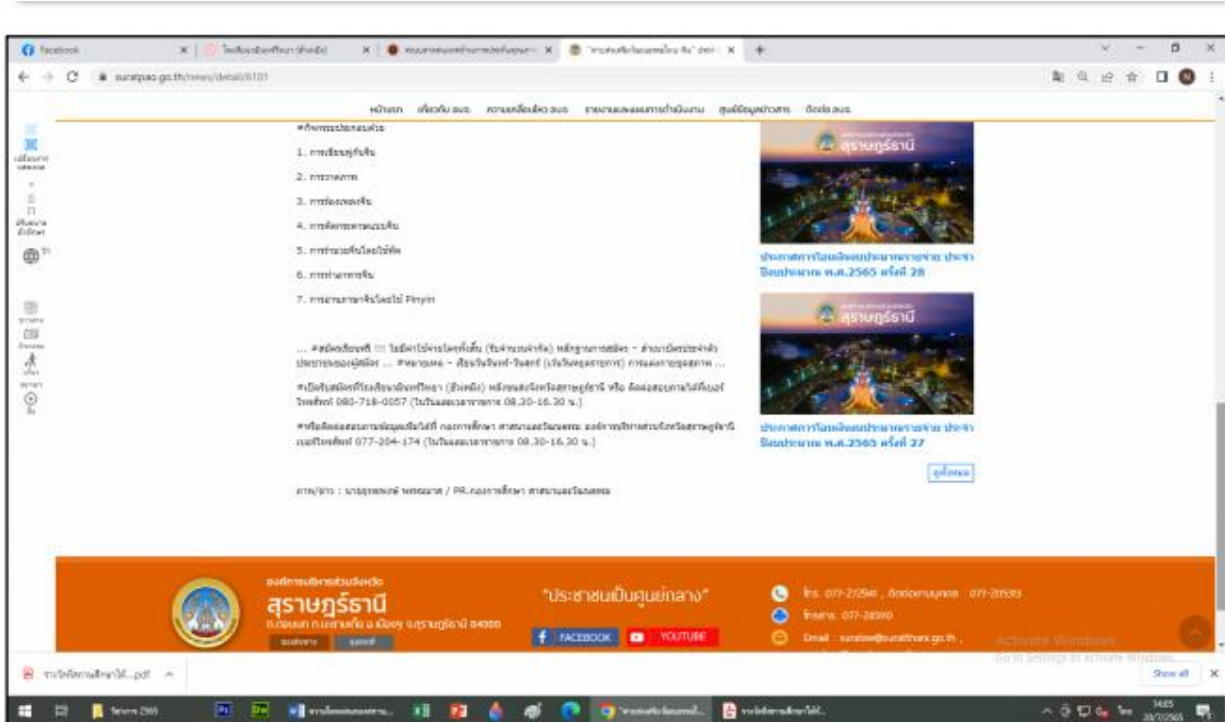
Facebook | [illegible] | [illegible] | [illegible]

suratpao.go.th/news/detail/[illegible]

หน้าแรก | เกี่ยวกับ อบจ. | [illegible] | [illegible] | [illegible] | ติดต่อ อบจ.

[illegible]

1. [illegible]

2. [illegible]

3. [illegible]

4. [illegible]

5. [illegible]

6. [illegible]

7. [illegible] Pinyin

... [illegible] ...

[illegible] 080-718-0057 ([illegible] 08.30-16.30 น.)

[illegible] 077-204-174 ([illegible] 08.30-16.30 น.)

ภาพ/ข่าว : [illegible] / PR.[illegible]

สุราษฎร์ธานี

ประกาศ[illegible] พ.ศ.2565 ครั้งที่ 28

สุราษฎร์ธานี

ประกาศ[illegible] พ.ศ.2565 ครั้งที่ 27

ดูทั้งหมด

องค์การบริหารส่วนจังหวัด
สุราษฎร์ธานี
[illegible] 84000

"ประชาชนเป็นศูนย์กลาง"

FACEBOOK | YOUTUBE

โทร. 077-272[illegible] , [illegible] 077-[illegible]

โทรสาร. 077-28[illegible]

Email : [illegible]@suratthani.go.th ,

Activate Windows
Go to Settings to activate Windows.

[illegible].pdf

Show all

Type here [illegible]

1485
20/7/2565